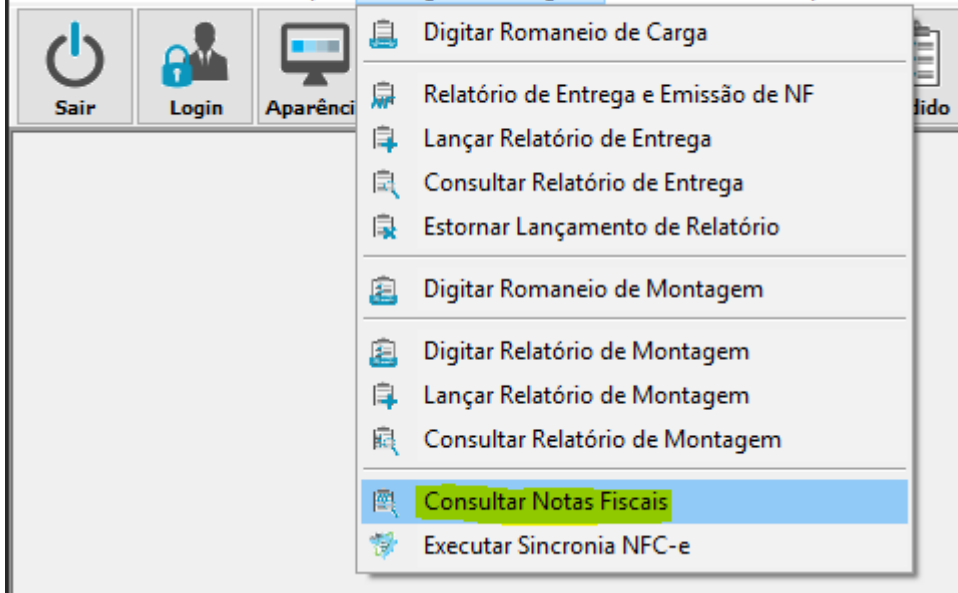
Sair
Login
Aparênci
dido

Digitar Romaneio de Carga

Relatório de Entrega e Emissão de NF
Lançar Relatório de Entrega
Consultar Relatório de Entrega
Estornar Lançamento de Relatório

Digitar Romaneio de Montagem

Digitar Relatório de Montagem
Lançar Relatório de Montagem
Consultar Relatório de Montagem

Consultar Notas Fiscais
Executar Sincronia NFC-e